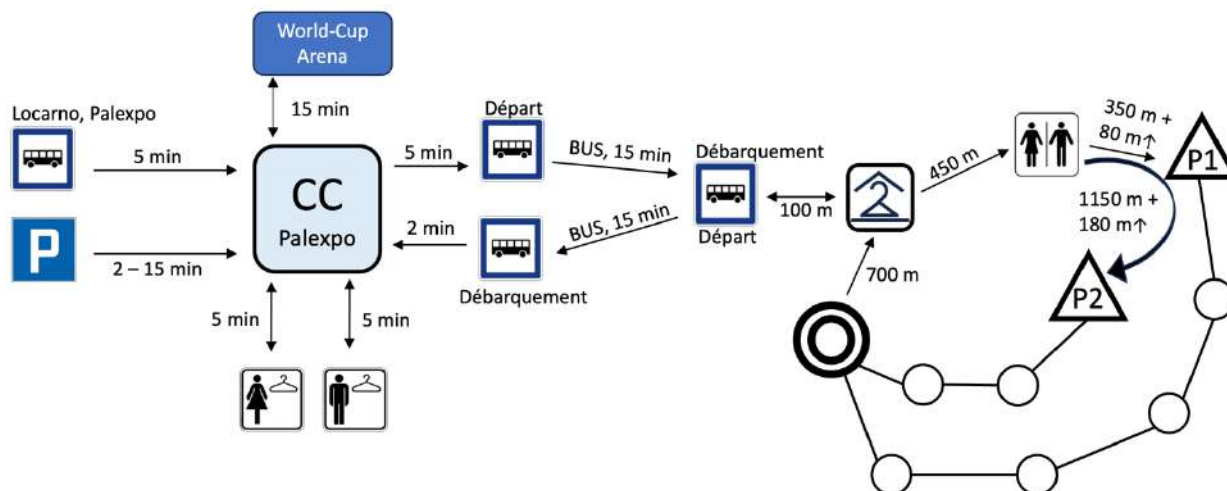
World-Cup Arena

15 min

Locarno, Palexpo

5 min

CC
Palexpo

P

2 – 15 min

5 min

Départ

BUS, 15 min

Débarquement

2 min

BUS, 15 min

Départ

Débarquement

100 m

450 m

350 m + 80 m↑

P1

1150 m + 180 m↑

P2

700 m

5 min

5 min